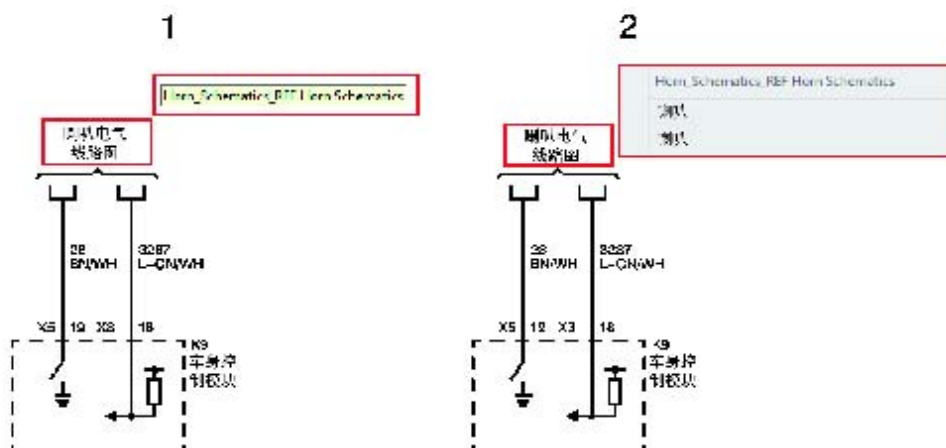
1

Horn_Schematics_REF Horn Schematics

喇叭电气线路图

38
BN/WH

3287
L-GN/WH

X5 19 X3 18

K9
车身控制模块

2

Horn_Schematics_REF Horn Schematics
测试
测试

喇叭电气线路图

38
BN/WH

3287
L-GN/WH

X5 19 X3 18

K9
车身控制模块